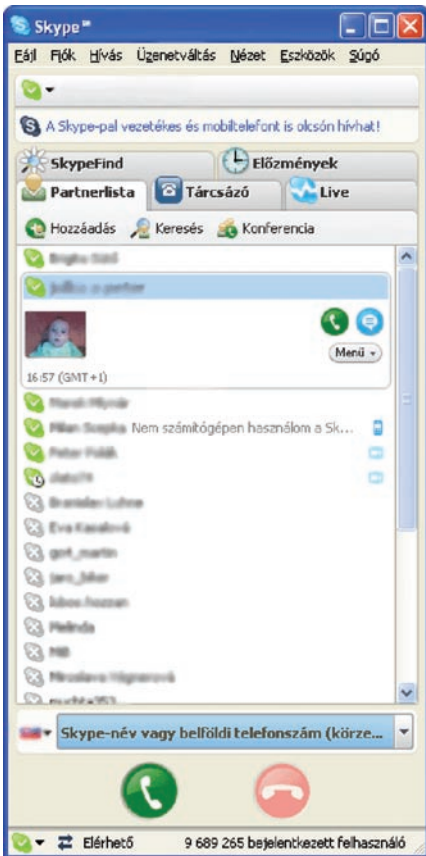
Skype™

Fájl Fiók Hívás Üzenetváltás Nézet Eszközök Súgó

A Skype-pal vezetékes és mobiltelefont is olcsón hívhat!

SkypeFind
Előzmények
Partnerlista
Tárcsázó
Live

Hozzáadás
Keresés
Konferencia

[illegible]
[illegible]

Menü

16:57 (GMT+1)

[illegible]
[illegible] Nem számítógépen használom a Sk...
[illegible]
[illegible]
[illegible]
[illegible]
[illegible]
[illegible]
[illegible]
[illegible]
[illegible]
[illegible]
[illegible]

Skype-név vagy belföldi telefonszám (körze...

Elérhető
9 689 265 bejelentkezett felhasználó